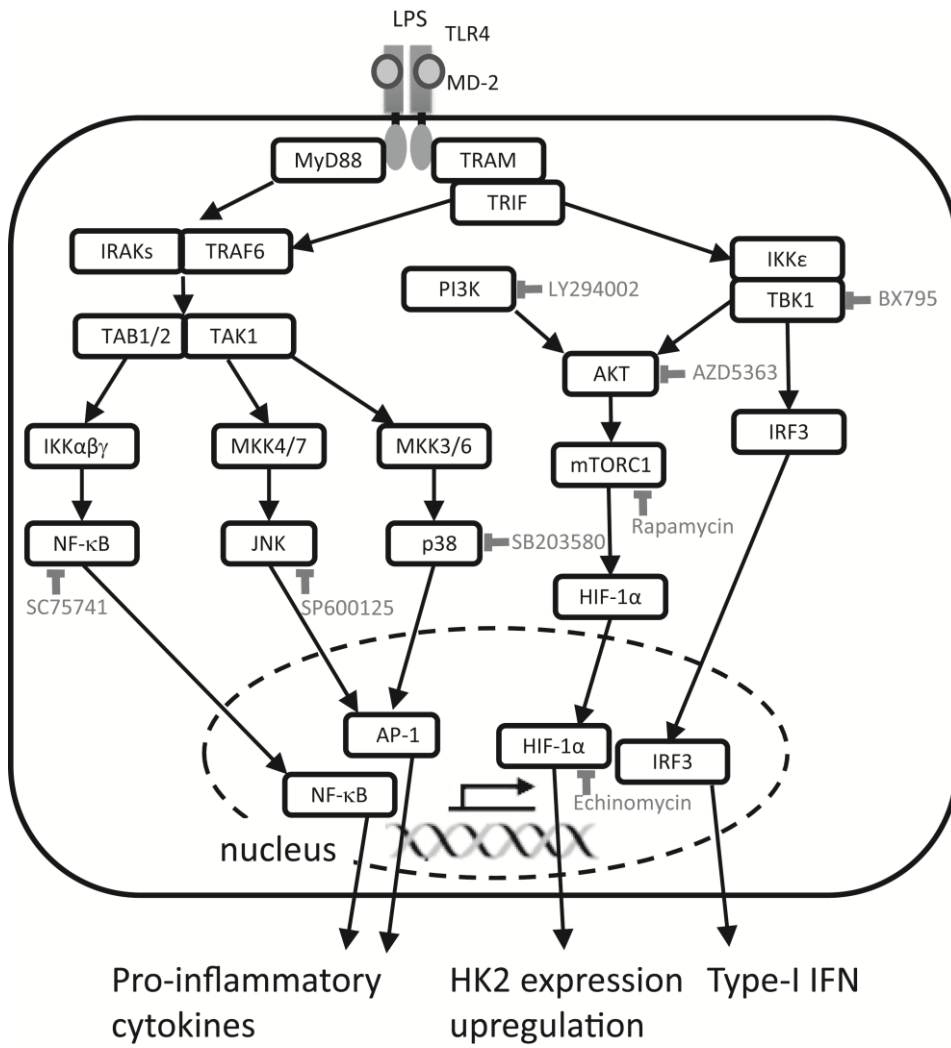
LPS
TLR4
MD-2
MyD88
TRAM
TRIF
IRAKs
TRAF6
IKKε
PI3K
LY294002
TBK1
BX795
TAB1/2
TAK1
AKT
AZD5363
IKKαβγ
MKK4/7
MKK3/6
IRF3
mTORC1
Rapamycin
NF-κB
JNK
p38
SB203580
SC75741
SP600125
HIF-1α
AP-1
HIF-1α
IRF3
NF-κB
Echinomycin
nucleus

Pro-inflammatory cytokines
HK2 expression upregulation
Type-I IFN